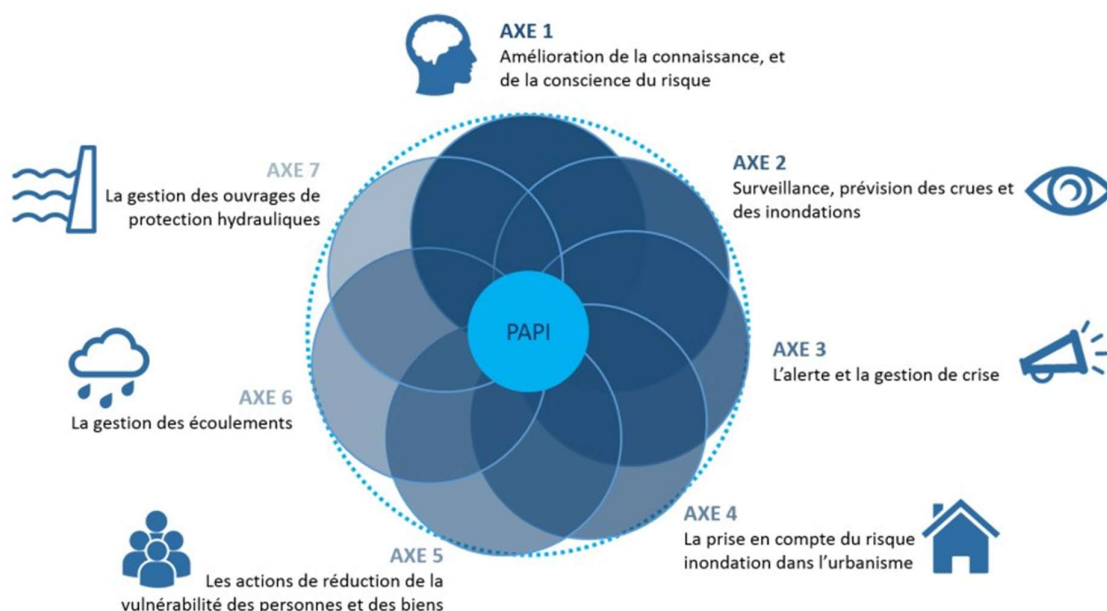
AXE 1
Amélioration de la connaissance, et de la conscience du risque

AXE 7
La gestion des ouvrages de protection hydrauliques

AXE 2
Surveillance, prévision des crues et des inondations

PAPI

AXE 3
L'alerte et la gestion de crise

AXE 6
La gestion des écoulements

AXE 4
La prise en compte du risque inondation dans l'urbanisme

AXE 5
Les actions de réduction de la vulnérabilité des personnes et des biens